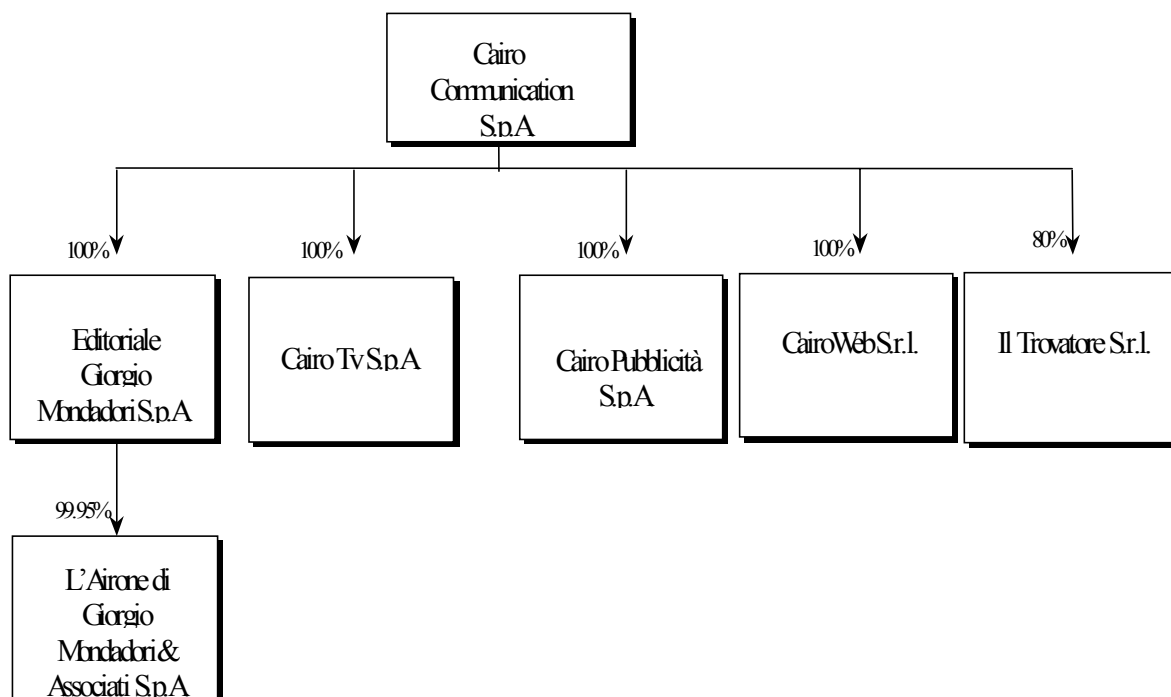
Cairo Communication S.p.A

100%

Editoriale Giorgio Mondadori S.p.A

100%

Cairo Tv S.p.A

100%

Cairo Pubblicità S.p.A

100%

CairoWeb S.r.l.

80%

Il Trovatore S.r.l.

99.95%

L'Airone di Giorgio Mondadori & Associati S.p.A